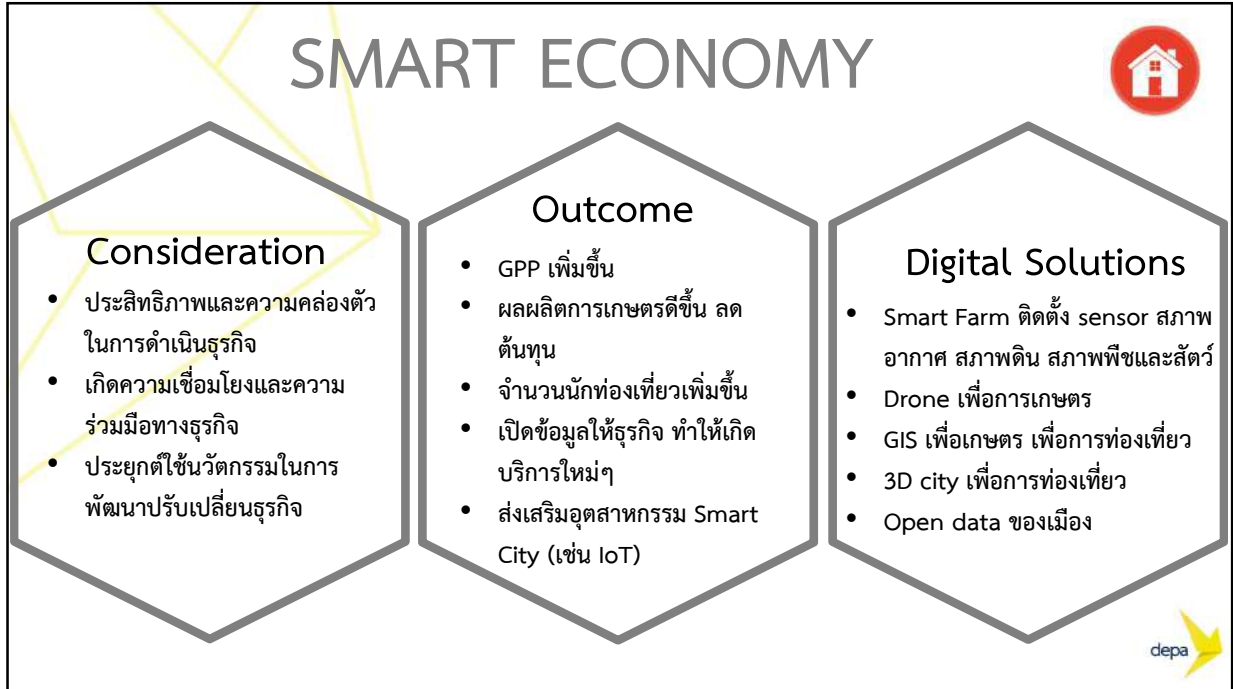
SMART ECONOMY

Consideration
- ประสิทธิภาพและความคล่องตัวในการดำเนินธุรกิจ
- เกิดความเชื่อมโยงและความร่วมมือทางธุรกิจ
- ประยุกต์ใช้นวัตกรรมในการพัฒนาปรับเปลี่ยนธุรกิจ

Outcome
- GPP เพิ่มขึ้น
- ผลผลิตการเกษตรดีขึ้น ลดต้นทุน
- จำนวนนักท่องเที่ยวเพิ่มขึ้น
- เปิดข้อมูลให้ธุรกิจ ทำให้เกิดบริการใหม่ๆ
- ส่งเสริมอุตสาหกรรม Smart City (เช่น IoT)

Digital Solutions
- Smart Farm ติดตั้ง sensor สภาพอากาศ สภาพดิน สภาพพืชและสัตว์
- Drone เพื่อการเกษตร
- GIS เพื่อเกษตร เพื่อการท่องเที่ยว
- 3D city เพื่อการท่องเที่ยว
- Open data ของเมือง

depa